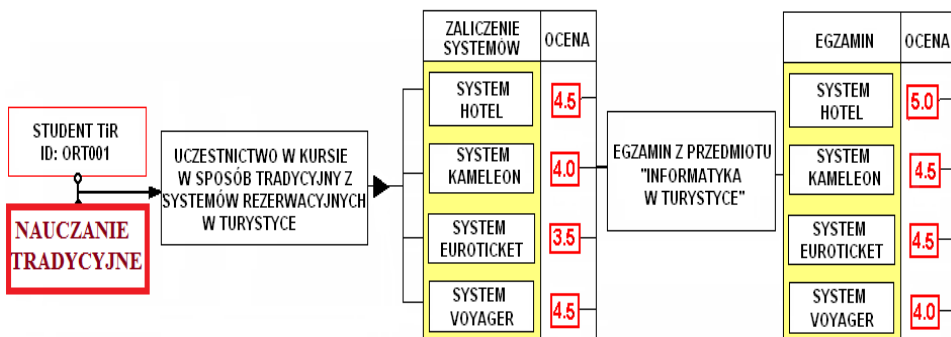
STUDENT TiR
ID: ORT001

NAUCZANIE TRADYCYJNE

UCZESTNICTWO W KURSIE W SPOSÓB TRADYCYJNY Z SYSTEMÓW REZERWACYJNYCH W TURYSTYCE

| ZALICZENIE SYSTEMÓW | OCENA |
|---|---|
| SYSTEM HOTEL | 4.5 |
| SYSTEM KAMELEON | 4.0 |
| SYSTEM EUROTICKET | 3.5 |
| SYSTEM VOYAGER | 4.5 |

EGZAMIN Z PRZEDMIOTU "INFORMATYKA W TURYSTYCE"

| EGZAMIN | OCENA |
|---|---|
| SYSTEM HOTEL | 5.0 |
| SYSTEM KAMELEON | 4.5 |
| SYSTEM EUROTICKET | 4.5 |
| SYSTEM VOYAGER | 4.0 |